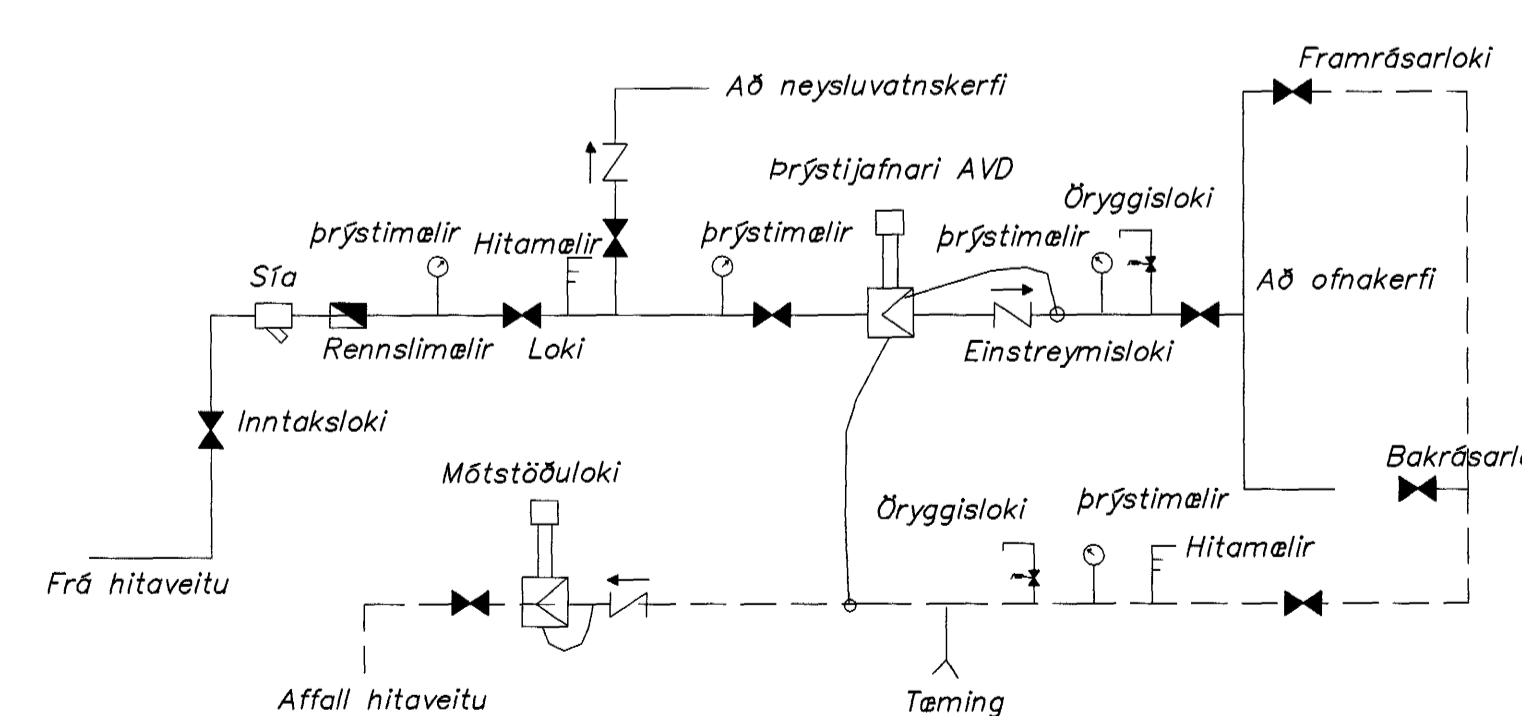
Framrásarloki

Að neysluvatnskerfi

Þrýstijafnari AVD

Öryggisloki

Þrýstimælir

Hitamælir

Þrýstimælir

Þrýstimælir

Sía

Að ofnakerfi

Rennslimælir

Loki

Einstreymisloki

Inntaksloki

Mótstöðuloki

Bakrásarlo

Öryggisloki

Þrýstimælir

Hitamælir

Frá hitaveitu

Affall hitaveitu

Tæming